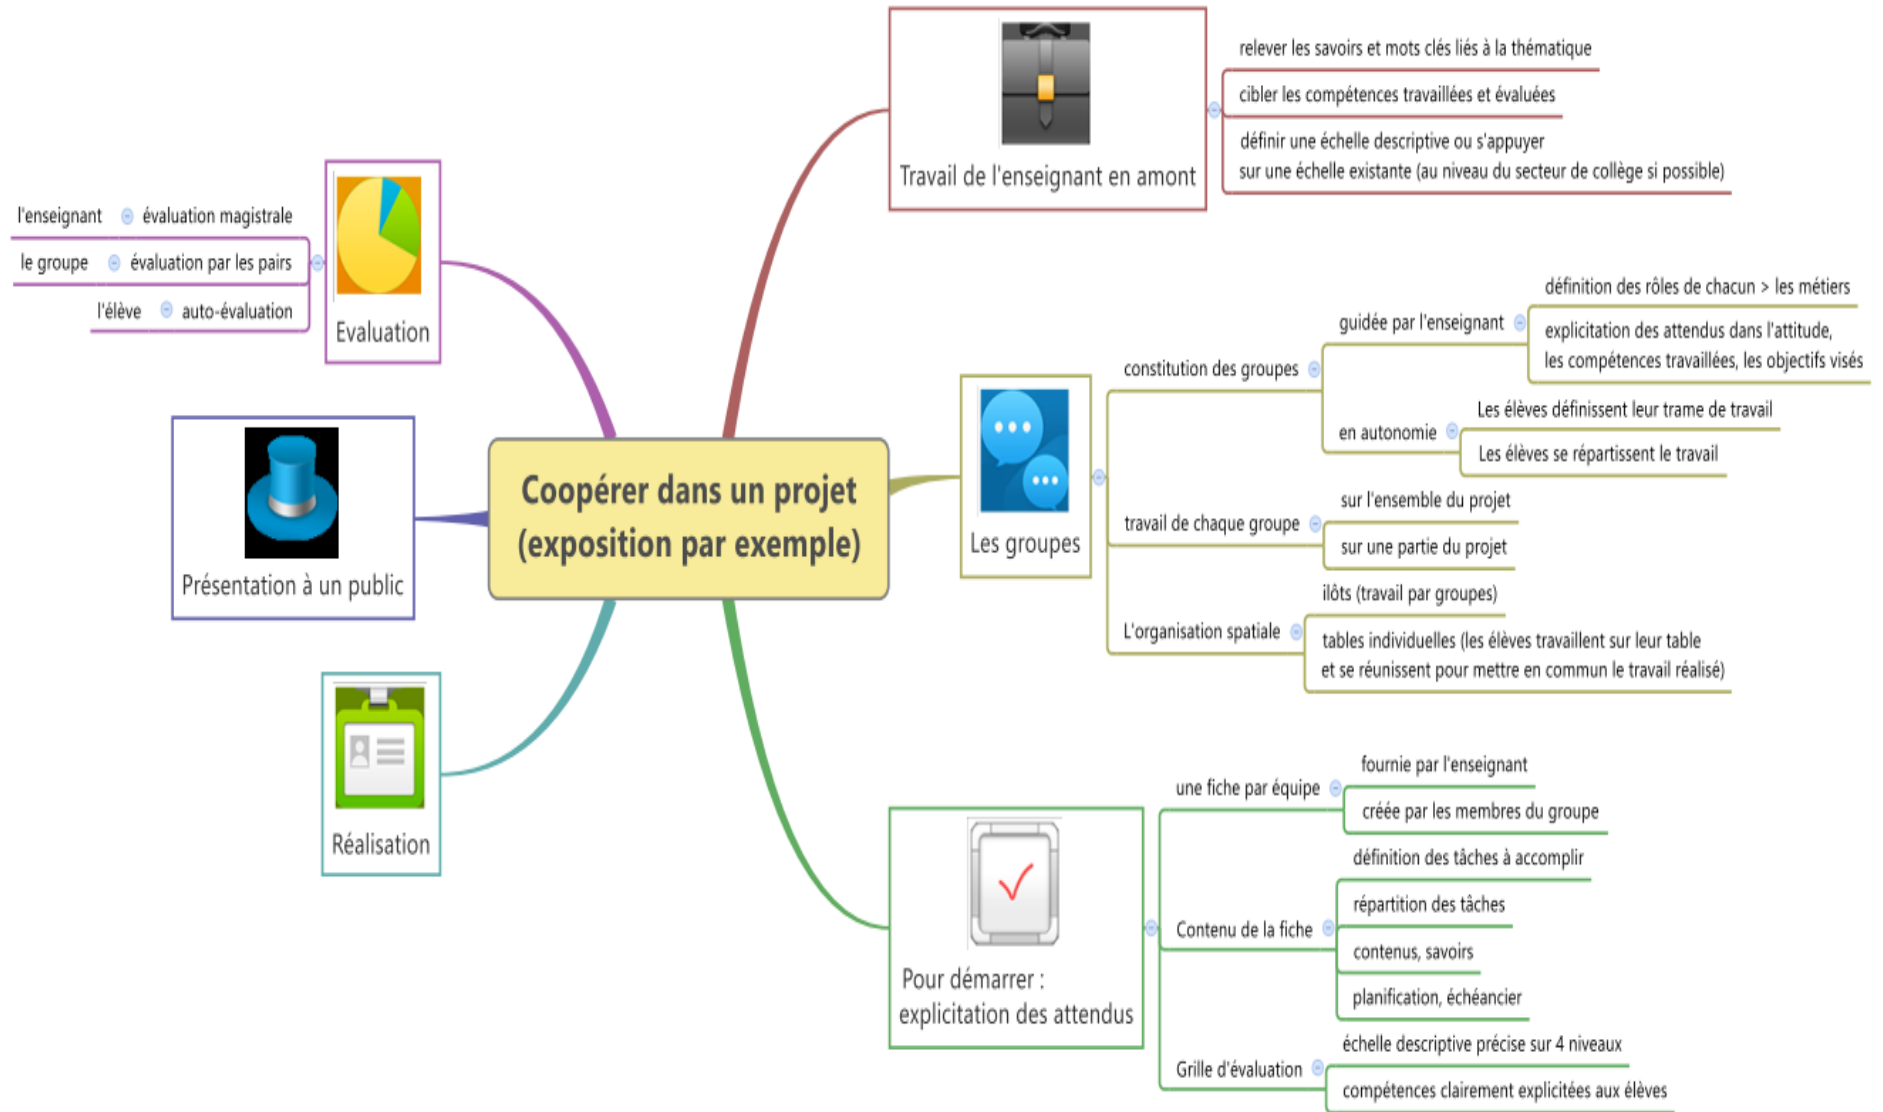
Coopérer dans un projet (exposition par exemple)

Travail de l'enseignant en amont

relever les savoirs et mots clés liés à la thématique

cibler les compétences travaillées et évaluées

définir une échelle descriptive ou s'appuyer sur une échelle existante (au niveau du secteur de collège si possible)

Evaluation

l'enseignant

évaluation magistrale

le groupe

évaluation par les pairs

l'élève

auto-évaluation

Les groupes

constitution des groupes

guidée par l'enseignant

définition des rôles de chacun > les métiers

explicitation des attendus dans l'attitude, les compétences travaillées, les objectifs visés

en autonomie

Les élèves définissent leur trame de travail

Les élèves se répartissent le travail

travail de chaque groupe

sur l'ensemble du projet

sur une partie du projet

L'organisation spatiale

ilôts (travail par groupes)

tables individuelles (les élèves travaillent sur leur table et se réunissent pour mettre en commun le travail réalisé)

Présentation à un public

Réalisation

Pour démarrer : explicitation des attendus

une fiche par équipe

fournie par l'enseignant

créée par les membres du groupe

Contenu de la fiche

définition des tâches à accomplir

répartition des tâches

contenus, savoirs

planification, échéancier

Grille d'évaluation

échelle descriptive précise sur 4 niveaux

compétences clairement explicitées aux élèves